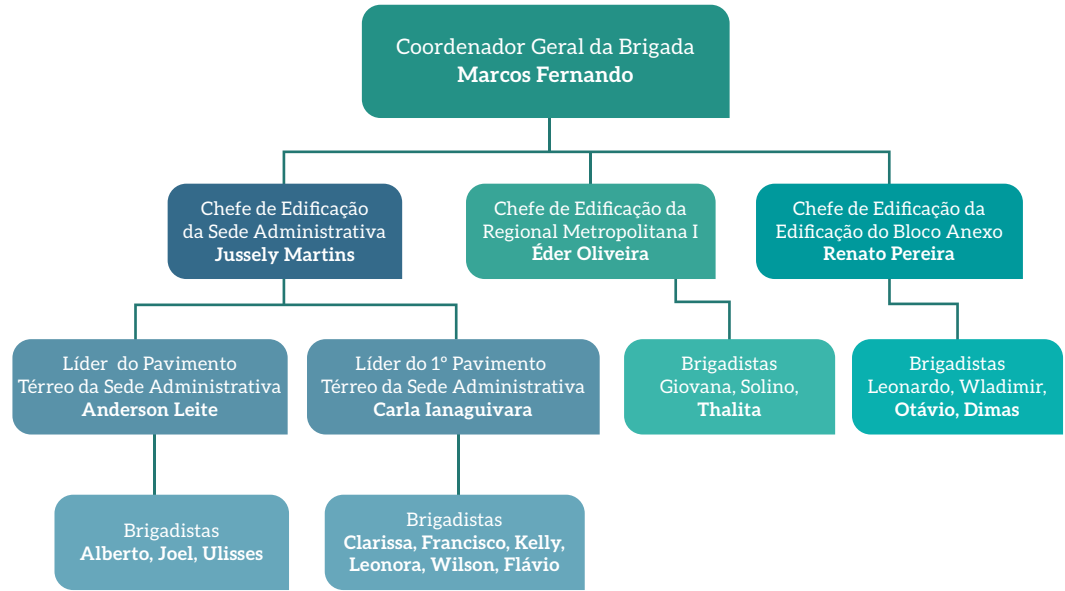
Coordenador Geral da Brigada
Marcos Fernando

Chefe de Edificação da Sede Administrativa
Jussely Martins

Chefe de Edificação da Regional Metropolitana I
Éder Oliveira

Chefe de Edificação da Edificação do Bloco Anexo
Renato Pereira

Líder do Pavimento Térreo da Sede Administrativa
Anderson Leite

Líder do 1° Pavimento Térreo da Sede Administrativa
Carla Ianaguivara

Brigadistas
Giovana, Solino, Thalita

Brigadistas
Leonardo, Wladimir, Otávio, Dimas

Brigadistas
Alberto, Joel, Ulisses

Brigadistas
Clarissa, Francisco, Kelly, Leonora, Wilson, Flávio